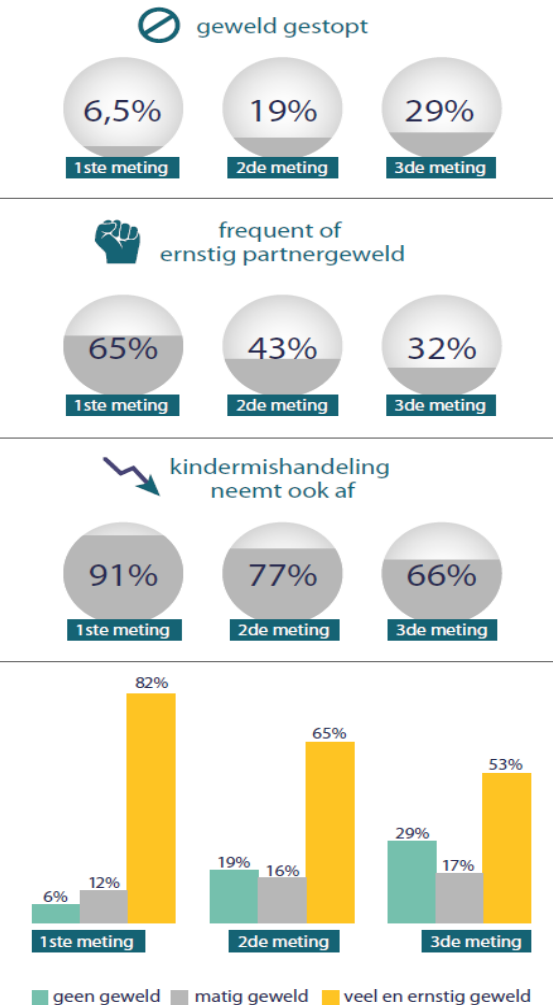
geweld gestopt

6,5%
1ste meting

19%
2de meting

29%
3de meting

frequent of ernstig partnergeweld

65%
1ste meting

43%
2de meting

32%
3de meting

kindermishandeling neemt ook af

91%
1ste meting

77%
2de meting

66%
3de meting

6% 12% 82%
1ste meting

19% 16% 65%
2de meting

29% 17% 53%
3de meting

geen geweld matig geweld veel en ernstig geweld